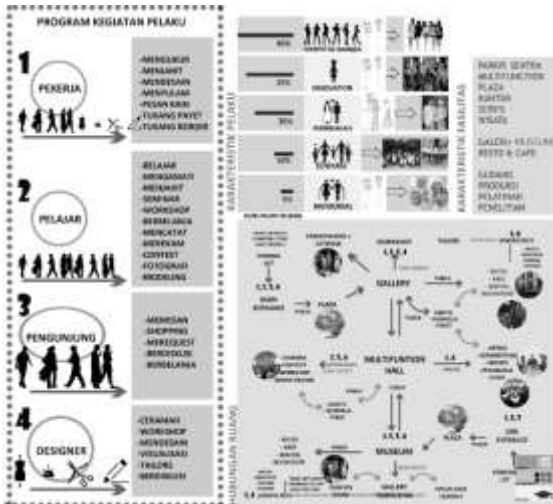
PROGRAM KEGIATAN PELAKU

1
PEKERJA

-MENGUKUR
-MENJAHIT
-MENDESAIN
-MENJUALAN
-PESAN KAIN
-TUKANG PAYET
-TUKANG BORDIR

2
PELAJAR

-BELAJAR
-BERKUNJUNG
-MENJAHIT
-SEMINAR
-WORKSHOP
-BERMELANJA
-MENCATAT
-MEREKAM
-CONTEST
-FOTOGRAFI
-MODELING

3
PENGUNJUNG

-MEMESAN
-SHOPPING
-MEREQUEST
-BERDISKUSI
-BERBELANJA

4
DESIGNER

-CERAMAH
-WORKSHOP
-MENDESAIN
-VISUALISASI
-TAILORS
-BERDISKUSI

KARAKTERISTIK PELAKU

40%
30%
30%
10%
5%

KARAKTERISTIK FASILITAS

PANKIR SENTRA
MULTIFUNCTION
PLAZA
KANTOR
SERVIS
WISATA

GALERI- MUSEUM
RESTO & CAFE

SUDIARS
PRODUKSI
PELATIHAN
PENELITIAN

HUBUNGAN RUANG

GALLERY
MULTIFUNTION HALL
PLAZA
MUSEUM
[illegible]